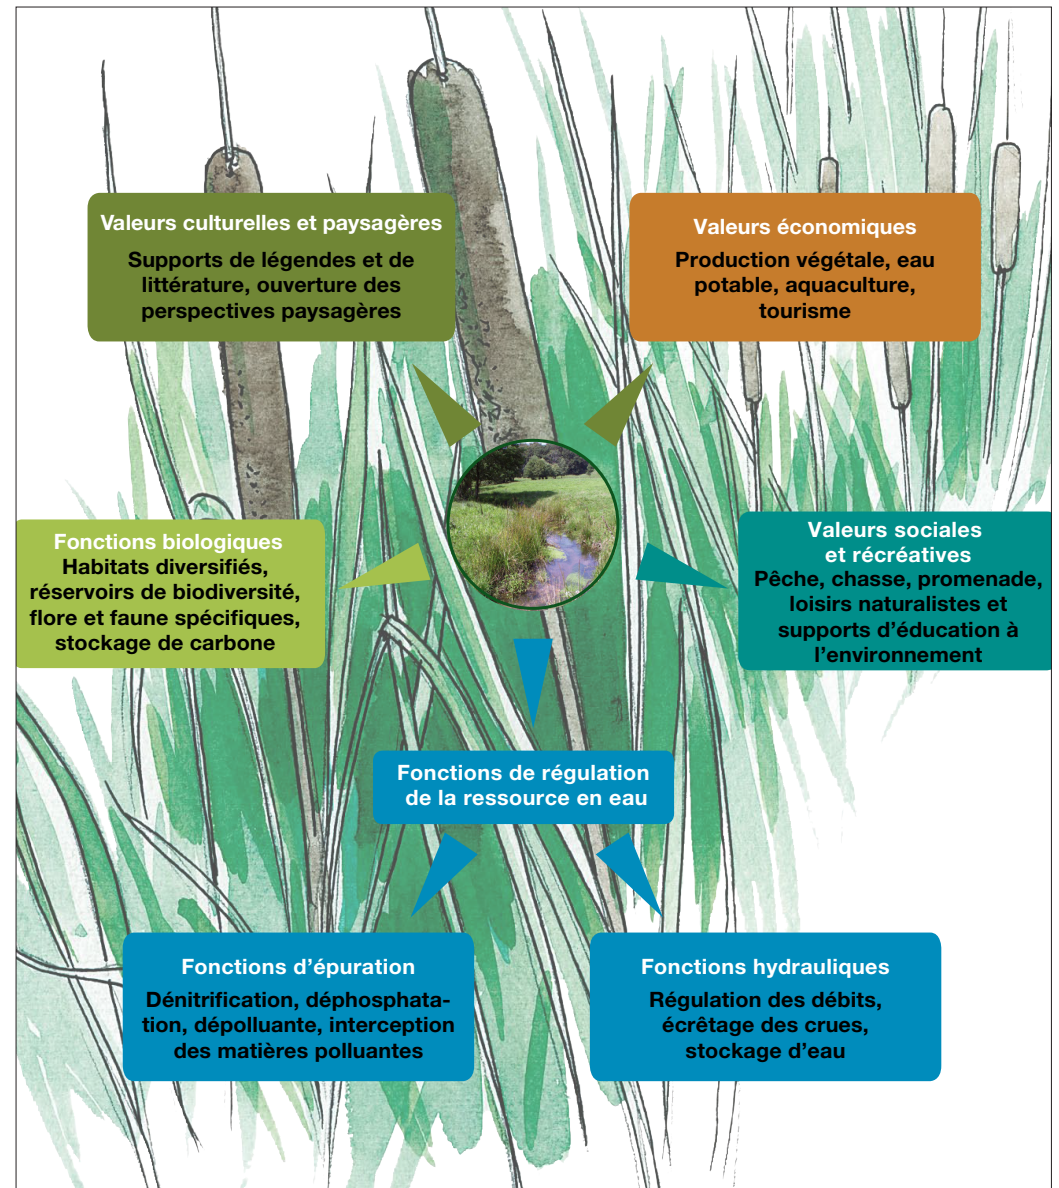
Valeurs culturelles et paysagères

Supports de légendes et de littérature, ouverture des perspectives paysagères

Valeurs économiques

Production végétale, eau potable, aquaculture, tourisme

Fonctions biologiques
Habitats diversifiés, réservoirs de biodiversité, flore et faune spécifiques, stockage de carbone

Valeurs sociales et récréatives
Pêche, chasse, promenade, loisirs naturalistes et supports d'éducation à l'environnement

Fonctions de régulation de la ressource en eau

Fonctions d'épuration

Dénitrification, déphosphatation, dépolluante, interception des matières polluantes

Fonctions hydrauliques

Régulation des débits, écrêtage des crues, stockage d'eau